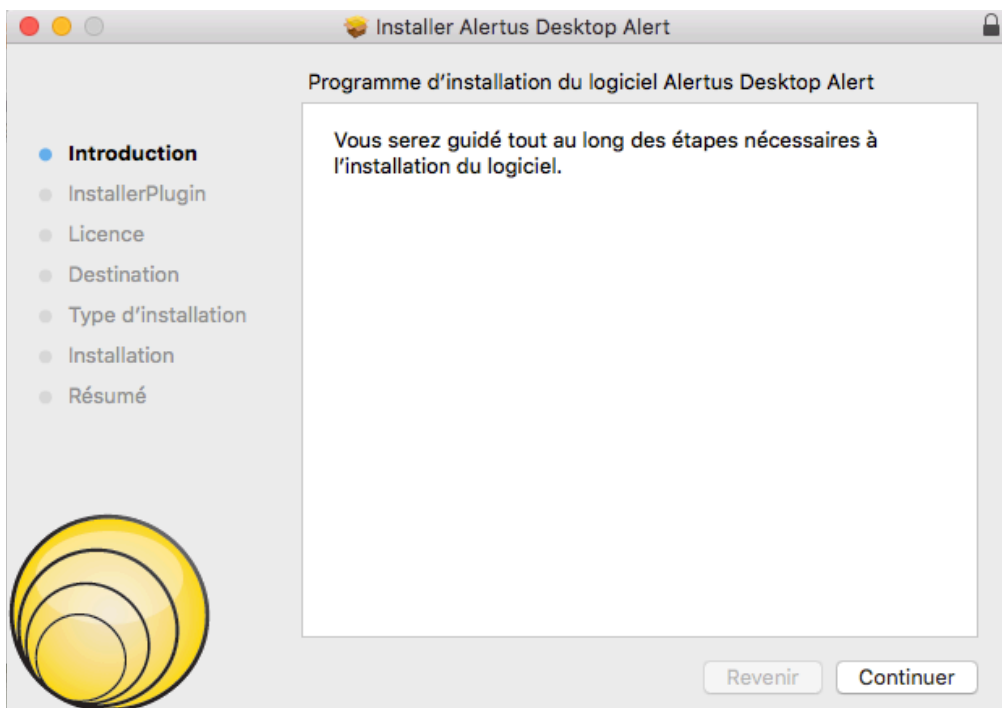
Installer Alertus Desktop Alert

Programme d’installation du logiciel Alertus Desktop Alert

Introduction
InstallerPlugin
Licence
Destination
Type d’installation
Installation
Résumé

Vous serez guidé tout au long des étapes nécessaires à l’installation du logiciel.

Revenir
Continuer